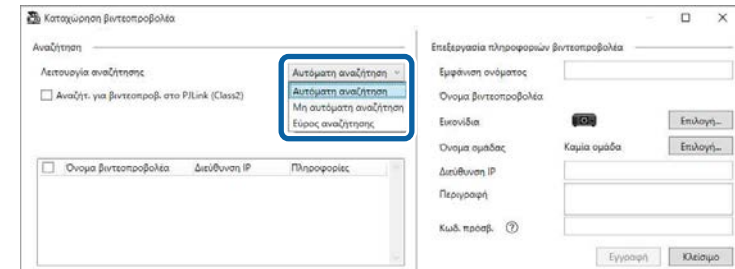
Καταχώρηση βιντεοπροβολέα

Αναζήτηση

Λειτουργία αναζήτησης

Αυτόματη αναζήτηση

Αυτόματη αναζήτηση
Μη αυτόματη αναζήτηση
Εύρος αναζήτησης

Αναζήτ. για βιντεοπροβ. στο PJLink (Class2)

| | Όνομα βιντεοπροβολέα | Διεύθυνση IP | Πληροφορίες |
|---|---|---|---|

Επεξεργασία πληροφοριών βιντεοπροβολέα

Εμφάνιση ονόματος

Όνομα βιντεοπροβολέα

Εικονίδιο

Επιλογή...

Όνομα ομάδας

Καμία ομάδα

Επιλογή...

Διεύθυνση IP

Περιγραφή

Κωδ. πρόσβ. ⑦

Εγγραφή

Κλείσιμο